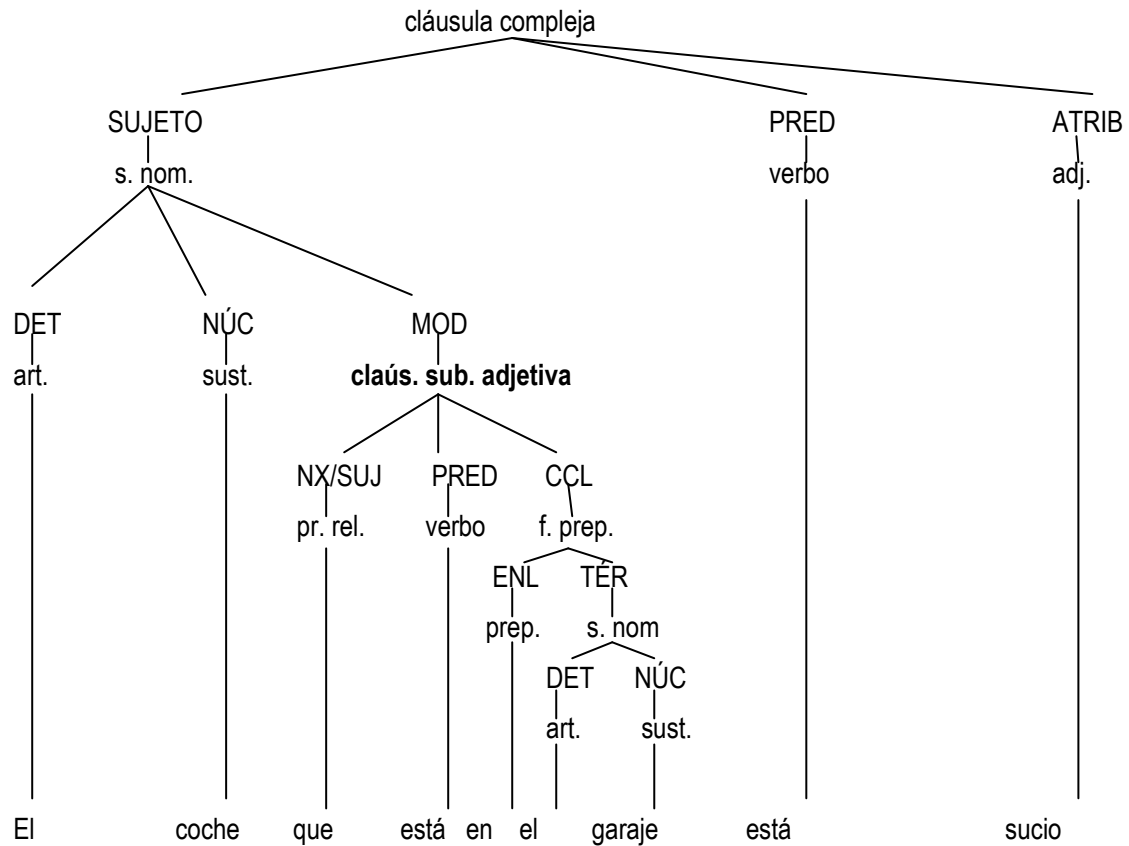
cláusula compleja

SUJETO
s. nom.

PRED
verbo

ATRIB
adj.

DET
art.

NÚC
sust.

MOD
**claús. sub. adjetiva**

NX/SUJ
pr. rel.

PRED
verbo

CCL
f. prep.

ENL
prep.

TÉR
s. nom

DET
art.

NÚC
sust.

El coche que está en el garaje está sucio